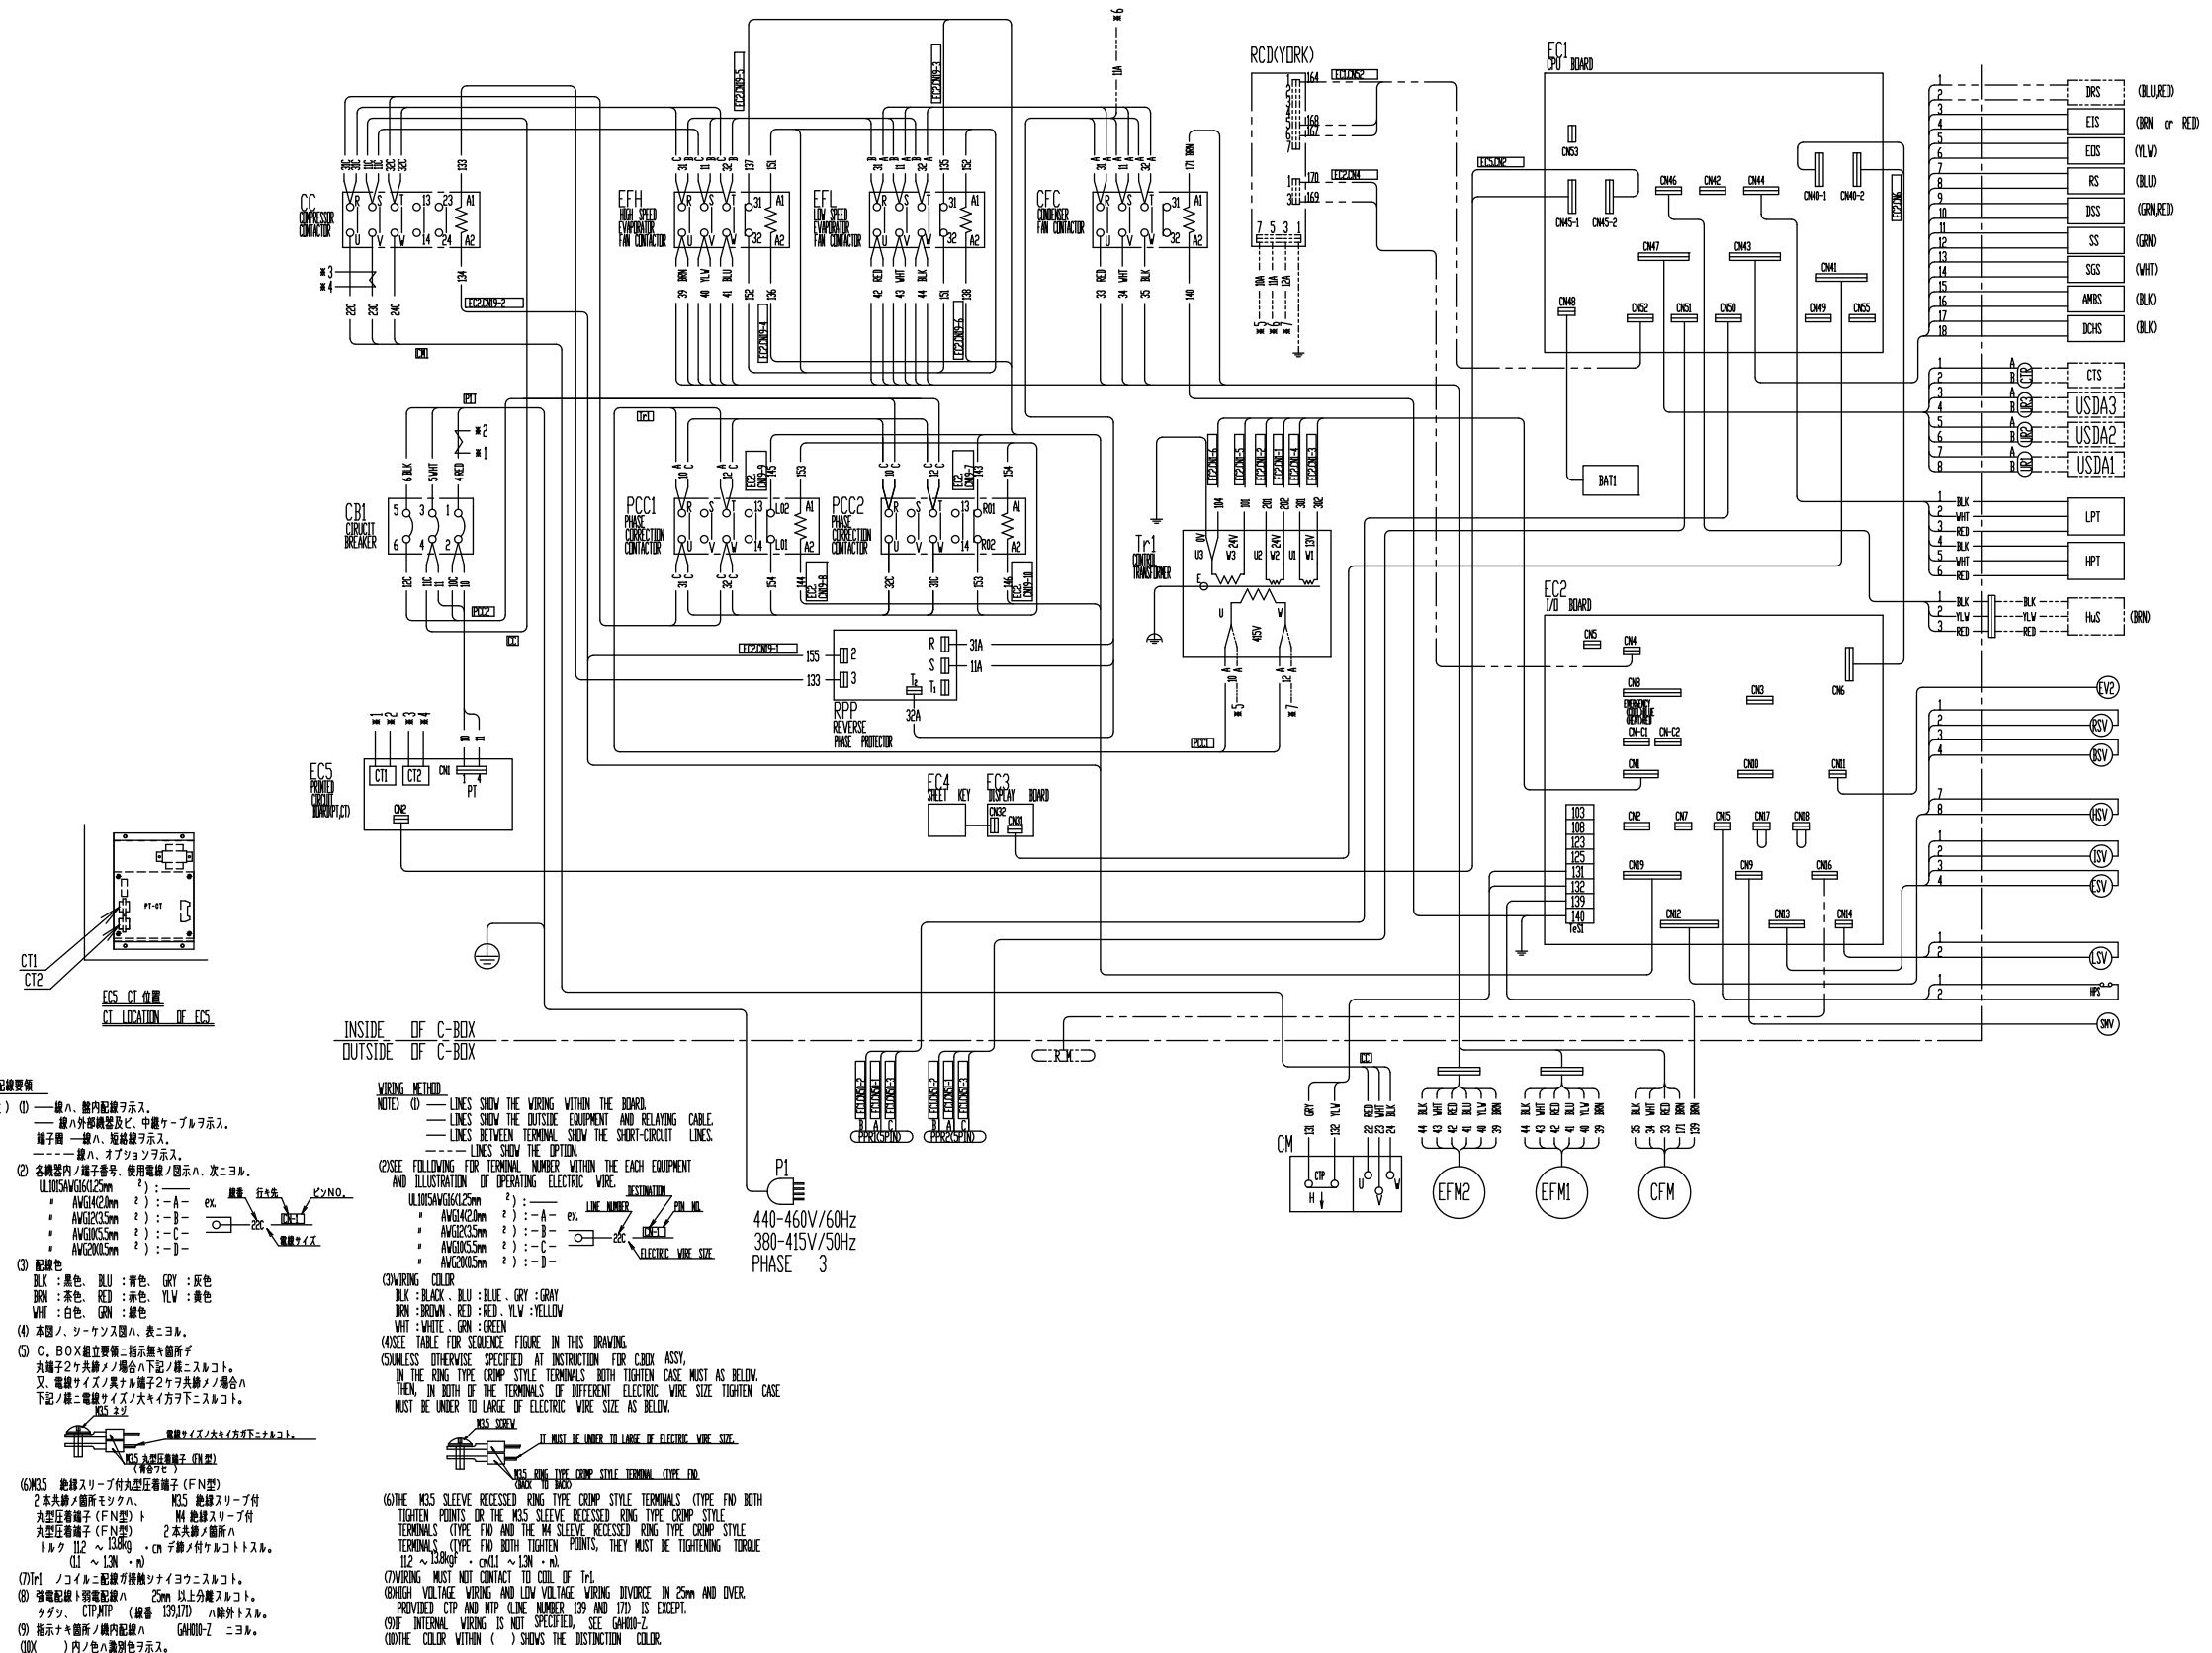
RCD(YORK)

EC1
CPU BOARD

CC
COMPRESSOR CONTACTOR

EFH
HIGH SPEED EVAPORATOR FAN CONTACTOR

EFL
LOW SPEED EVAPORATOR FAN CONTACTOR

CFC
CONDENSER FAN CONTACTOR

CB1
CIRCUIT BREAKER

PCC1
PHASE CORRECTION CONTACTOR

PCC2
PHASE CORRECTION CONTACTOR

Tr1
CONTROL TRANSFORMER

RPP
REVERSE PHASE PROTECTOR

EC5
PRINTED CIRCUIT BOARD(PT,CT)

EC4
SHEET KEY

EC3
DISPLAY BOARD

EC2
I/O BOARD

DRS (BLU,RED)
EIS (BRN or RED)
EOS (YLW)
RS (BLU)
DSS (GRN,RED)
SS (GRN)
SGS (WHT)
AMBS (BLK)
DCHS (BLK)

CTS
USDA3
USDA2
USDA1

BAT1

LPT
HPT
HuS (BRN)

EV2
RSV
DSV
HSV
ISV
ESV
LSV
HPS
SMV

CT1
CT2
EC5 CT 位置
CT LOCATION OF EC5

INSIDE OF C-BOX
OUTSIDE OF C-BOX

P1
440-460V/60Hz
380-415V/50Hz
PHASE 3

CM
EFM2
EFM1
CFM

PPR1(SPIN)
PPR2(SPIN)

配線要領
(注) (1) ——線ハ、盤内配線ヲ示ス。
—— 線ハ外部機器及ビ、中継ケーブルヲ示ス。
端子間 —線ハ、短絡線ヲ示ス。
----線ハ、オプションヲ示ス。
(2) 各機器内ノ端子番号、使用電線ノ図示ハ、次ニヨル。
UL1015AWG16(1.25mm²) : ——
AWG14(2.0mm²) : -A-
AWG12(3.5mm²) : -B-
AWG10(5.5mm²) : -C-
AWG20(0.5mm²) : -D-
(3) 配線色
BLK : 黒色、BLU : 青色、GRY : 灰色
BRN : 茶色、RED : 赤色、YLW : 黄色
WHT : 白色、GRN : 緑色
(4) 本図ノ、シーケンス図ハ、表ニヨル。
(5) C.BOX組立要領ニ指示無キ箇所デ丸端子2ケ共締メ場合ハ下記ノ様ニスルコト。又、電線サイズノ異ナル端子2ケヲ共締メノ場合ハ下記ノ様ニ電線サイズノ大キイ方ヲ下ニスルコト。
M3.5 ネジ
電線サイズノ大キイ方ガ下ニナルコト。
M3.5 丸型圧着端子 (FN型)
(6)M3.5 絶縁スリーブ付丸型圧着端子(FN型)2本共締メ箇所モシクハ、M3.5 絶縁スリーブ付丸型圧着端子(FN型)ト M4 絶縁スリーブ付丸型圧着端子(FN型) 2本共締メ箇所ハトルク 11.2 ~ 13.8kg・cm デ締メ付ケルコトトスル。(1.1 ~ 1.3N・m)
(7)Tr1 ノコイルニ配線ガ接触シナイヨウニスルコト。
(8) 強電配線ト弱電配線ハ 25mm 以上分離スルコト。タダシ、CTP,MTP (線番 139,171) ハ除外トスル。
(9) 指示ナキ箇所ノ機内配線ハ GAH010-Z ニヨル。
(10)( )内ノ色ハ識別色ヲ示ス。

WIRING METHOD
NOTE) (1) — LINES SHOW THE WIRING WITHIN THE BOARD.
— LINES SHOW THE OUTSIDE EQUIPMENT AND RELAYING CABLE.
— LINES BETWEEN TERMINAL SHOW THE SHORT-CIRCUIT LINES.
---- LINES SHOW THE OPTION.
(2)SEE FOLLOWING FOR TERMINAL NUMBER WITHIN THE EACH EQUIPMENT AND ILLUSTRATION OF OPERATING ELECTRIC WIRE.
UL1015AWG16(1.25mm²) : ——
AWG14(2.0mm²) : -A-
AWG12(3.5mm²) : -B-
AWG10(5.5mm²) : -C-
AWG20(0.5mm²) : -D-
ex. LINE NUMBER DESTINATION PIN NO. ELECTRIC WIRE SIZE
(3)WIRING COLOR
BLK : BLACK, BLU : BLUE, GRY : GRAY
BRN : BROWN, RED : RED, YLW : YELLOW
WHT : WHITE, GRN : GREEN
(4)SEE TABLE FOR SEQUENCE FIGURE IN THIS DRAWING.
(5)UNLESS OTHERWISE SPECIFIED AT INSTRUCTION FOR C.BOX ASSY, IN THE RING TYPE CRIMP STYLE TERMINALS BOTH TIGHTEN CASE MUST AS BELOW. THEN, IN BOTH OF THE TERMINALS OF DIFFERENT ELECTRIC WIRE SIZE TIGHTEN CASE MUST BE UNDER TO LARGE OF ELECTRIC WIRE SIZE AS BELOW.
M3.5 SCREW
IT MUST BE UNDER TO LARGE OF ELECTRIC WIRE SIZE.
M3.5 RING TYPE CRIMP STYLE TERMINAL (TYPE FN) (BACK TO BACK)
(6)THE M3.5 SLEEVE RECESSED RING TYPE CRIMP STYLE TERMINALS (TYPE FN) BOTH TIGHTEN POINTS OR THE M3.5 SLEEVE RECESSED RING TYPE CRIMP STYLE TERMINALS (TYPE FN) AND THE M4 SLEEVE RECESSED RING TYPE CRIMP STYLE TERMINALS (TYPE FN) BOTH TIGHTEN POINTS, THEY MUST BE TIGHTENING TORQUE 11.2 ~ 13.8kgf・cm(1.1 ~ 1.3N・m).
(7)WIRING MUST NOT CONTACT TO COIL OF Tr1.
(8)HIGH VOLTAGE WIRING AND LOW VOLTAGE WIRING DIVORCE IN 25mm AND OVER. PROVIDED CTP AND MTP (LINE NUMBER 139 AND 171) IS EXCEPT.
(9)IF INTERNAL WIRING IS NOT SPECIFIED, SEE GAH010-Z.
(10)THE COLOR WITHIN ( ) SHOWS THE DISTINCTION COLOR.